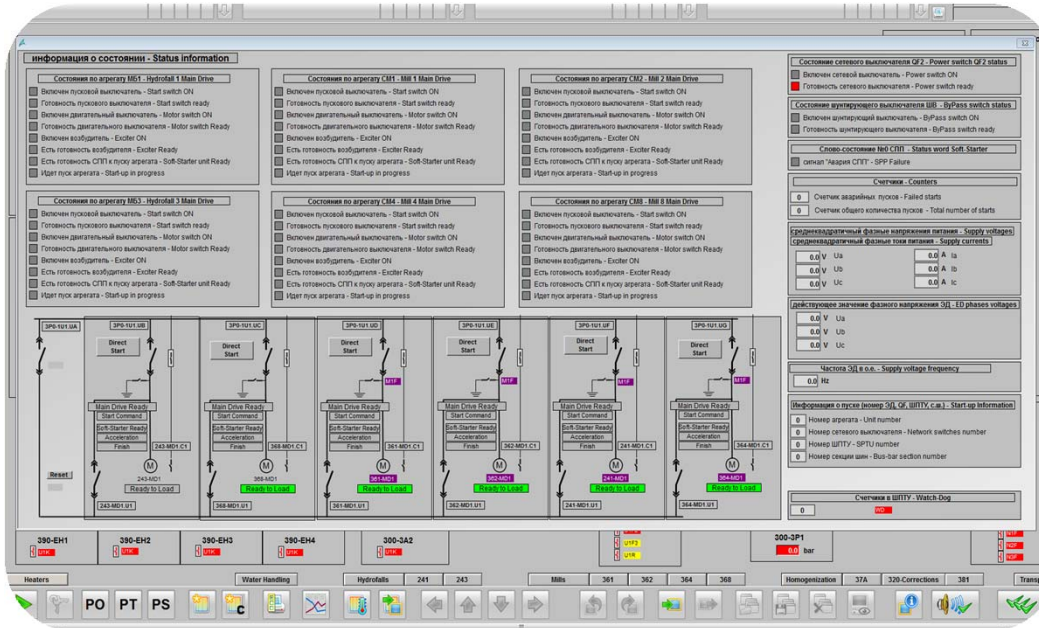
информация о состоянии - Status information

Состояния по агрегату МБ1 - Hydrofall 1 Main Drive
Включен пусковой выключатель - Start switch ON
Готовность пускового выключателя - Start switch ready
Включен двигательный выключатель - Motor switch ON
Готовность двигательного выключателя - Motor switch Ready
Включен возбудитель - Exciter ON
Есть готовность возбудителя - Exciter Ready
Есть готовность СПП к пуску агрегата - Soft-Starter unit Ready
Идет пуск агрегата - Start-up in progress

Состояния по агрегату СМ1 - Mill 1 Main Drive
Включен пусковой выключатель - Start switch ON
Готовность пускового выключателя - Start switch ready
Включен двигательный выключатель - Motor switch ON
Готовность двигательного выключателя - Motor switch Ready
Включен возбудитель - Exciter ON
Есть готовность возбудителя - Exciter Ready
Есть готовность СПП к пуску агрегата - Soft-Starter unit Ready
Идет пуск агрегата - Start-up in progress

Состояния по агрегату СМ2 - Mill 2 Main Drive
Включен пусковой выключатель - Start switch ON
Готовность пускового выключателя - Start switch ready
Включен двигательный выключатель - Motor switch ON
Готовность двигательного выключателя - Motor switch Ready
Включен возбудитель - Exciter ON
Есть готовность возбудителя - Exciter Ready
Есть готовность СПП к пуску агрегата - Soft-Starter unit Ready
Идет пуск агрегата - Start-up in progress

Состояния по агрегату МБ3 - Hydrofall 3 Main Drive
Включен пусковой выключатель - Start switch ON
Готовность пускового выключателя - Start switch ready
Включен двигательный выключатель - Motor switch ON
Готовность двигательного выключателя - Motor switch Ready
Включен возбудитель - Exciter ON
Есть готовность возбудителя - Exciter Ready
Есть готовность СПП к пуску агрегата - Soft-Starter unit Ready
Идет пуск агрегата - Start-up in progress

Состояния по агрегату СМ4 - Mill 4 Main Drive
Включен пусковой выключатель - Start switch ON
Готовность пускового выключателя - Start switch ready
Включен двигательный выключатель - Motor switch ON
Готовность двигательного выключателя - Motor switch Ready
Включен возбудитель - Exciter ON
Есть готовность возбудителя - Exciter Ready
Есть готовность СПП к пуску агрегата - Soft-Starter unit Ready
Идет пуск агрегата - Start-up in progress

Состояния по агрегату СМ8 - Mill 8 Main Drive
Включен пусковой выключатель - Start switch ON
Готовность пускового выключателя - Start switch ready
Включен двигательный выключатель - Motor switch ON
Готовность двигательного выключателя - Motor switch Ready
Включен возбудитель - Exciter ON
Есть готовность возбудителя - Exciter Ready
Есть готовность СПП к пуску агрегата - Soft-Starter unit Ready
Идет пуск агрегата - Start-up in progress

Состояние сетевого выключателя QF2 - Power switch QF2 status
Включен сетевой выключатель - Power switch ON
Готовность сетевого выключателя - Power switch ready

Состояние шунтирующего выключателя ШВ - ByPass switch status
Включен шунтирующий выключатель - ByPass switch ON
Готовность шунтирующего выключателя - ByPass switch ready

Слово-состояние №0 СПП - Status word Soft-Starter
сигнал "Авария СПП" - SPP Failure

Счетчики - Counters
0 Счетчик аварийных пусков - Failed starts
0 Счетчик общего количества пусков - Total number of starts

среднеквадратичный фазные напряжения питания - Supply voltages
среднеквадратичный фазные токи питания - Supply currents
0.0 V Ua 0.0 A Ia
0.0 V Ub 0.0 A Ib
0.0 V Uc 0.0 A Ic

действующее значение фазного напряжения ЭД - ED phases voltages
0.0 V Ua
0.0 V Ub
0.0 V Uc

Частота ЭД в о.е. - Supply voltage frequency
0.0 Hz

Информация о пуске (номер ЭД, QF, ШПТУ, с.ш.) - Start-up Information
0 Номер агрегата - Unit number
0 Номер сетевого выключателя - Network switches number
0 Номер ШПТУ - SPTU number
0 Номер секции шин - Bus-bar section number

Счетчики в ШПТУ - Watch-Dog
0 WD

3P0-1U1.UA
Reset

3P0-1U1.UB
Direct Start
Main Drive Ready
Start Command
Soft-Starter Ready
Acceleration
Finish
243-MD1.C1
M
243-MD1
Ready to Load
243-MD1.U1

3P0-1U1.UC
Direct Start
Main Drive Ready
Start Command
Soft-Starter Ready
Acceleration
Finish
368-MD1.C1
M
368-MD1
Ready to Load
368-MD1.U1

3P0-1U1.UD
Direct Start
M1F
Main Drive Ready
Start Command
Soft-Starter Ready
Acceleration
Finish
361-MD1.C1
M
361-MD1
Ready to Load
361-MD1.U1

3P0-1U1.UE
Direct Start
M1F
Main Drive Ready
Start Command
Soft-Starter Ready
Acceleration
Finish
362-MD1.C1
M
362-MD1
Ready to Load
362-MD1.U1

3P0-1U1.UF
Direct Start
M1F
Main Drive Ready
Start Command
Soft-Starter Ready
Acceleration
Finish
241-MD1.C1
M
241-MD1
Ready to Load
241-MD1.U1

3P0-1U1.UG
Direct Start
M1F
Main Drive Ready
Start Command
Soft-Starter Ready
Acceleration
Finish
364-MD1.C1
M
364-MD1
Ready to Load
364-MD1.U1

390-EH1 U1K
390-EH2 U1K
390-EH3 U1K
390-EH4 U1K
300-3A2 U1K
U1F2
U1R
300-3P1
0.0 bar

Heaters | Water Handling | Hydrofalls | 241 | 243 | Mills | 361 | 362 | 364 | 368 | Homogenization | 37A | 320-Corrections | 381 | Transp

PO PT PS